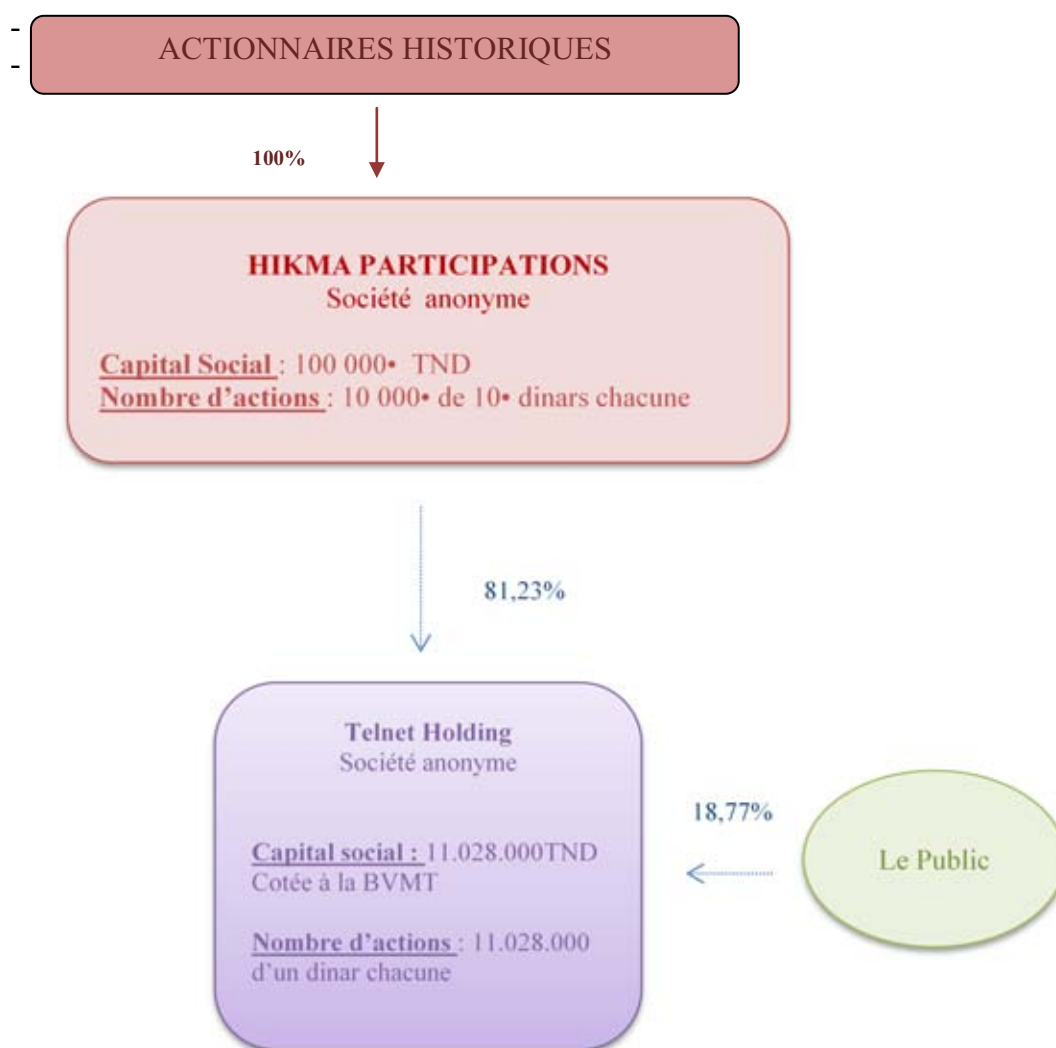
-
-
ACTIONNAIRES HISTORIQUES

100%

HIKMA PARTICIPATIONS
Société anonyme

Capital Social : 100 000• TND
Nombre d'actions : 10 000• de 10• dinars chacune

81,23%

Telnet Holding
Société anonyme

Capital social : 11.028.000TND
Cotée à la BVMT

Nombre d'actions : 11.028.000 d'un dinar chacune

18,77%

Le Public